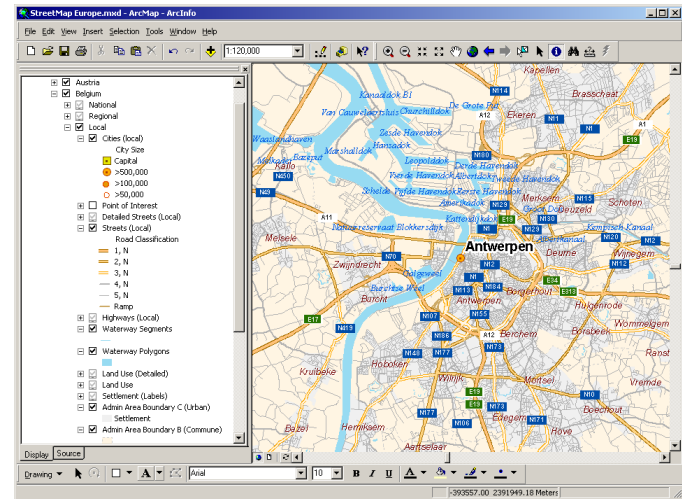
StreetMap Europe.mxd - ArcMap - ArcInfo

File Edit View Insert Selection Tools Window Help

1:120,000

Austria
Belgium
National
Regional
Local
Cities (local)
City Size
Capital
>500,000
>100,000
>50,000
Point of Interest
Detailed Streets (Local)
Streets (Local)
Road Classification
1, N
2, N
3, N
4, N
5, N
Ramp
Highways (Local)
Waterway Segments
Waterway Polygons
Land Use (Detailed)
Land Use
Settlement (Labels)
Admin Area Boundary C (Urban)
Settlement
Admin Area Boundary B (Commune)

Display Source

Kapellen
Brasschaat
N114
Kanaaldok B1
De Grote Put
Ekeren
Van Cauwelaertsluis
Churchilldok
A12
N1
A1
Zesde Havendok
Marshalldok
Hansadok
E19
Waaslandhaven
Boerinnendok
Kallo
N450
Leopolddok
N180
Derde Havendok
Vierde Havendok
Albertdok
N49
Schelde
Vijfde Havendok
Eerste Havendok
Merksem
Amerikadok
N129
N115
Schoten
Kattendijkdok
E19
N130
Deuzeld
A11
N1
Natuurreservaat Blokkersdijk
N129
Albertkanaal
Kempisch Kanaal
Melsele
N12
N12
Antwerpen
Deurne
Wijnegem
N70
N12
Zwijndrecht
Galgeweel
N1
E34
N184
Borgerhout
E313
Burcht
Buitense Weel
Antwerpen
Huigenrode
E17
N419
N155
N107
A12
Berchem
Borsbeek
Wommelgem
N186
N177
N173
N148
Ranst
Kruibeke
Hoboken
Wilrijk
Mortsel
Wommelgem
N10
Boechout
N177
N173
N106
Bazel
Hemiksem
Edegem
Hove
Aartselaar

Drawing
Arial
10
B I U
-393557.00 2391949.18 Meters